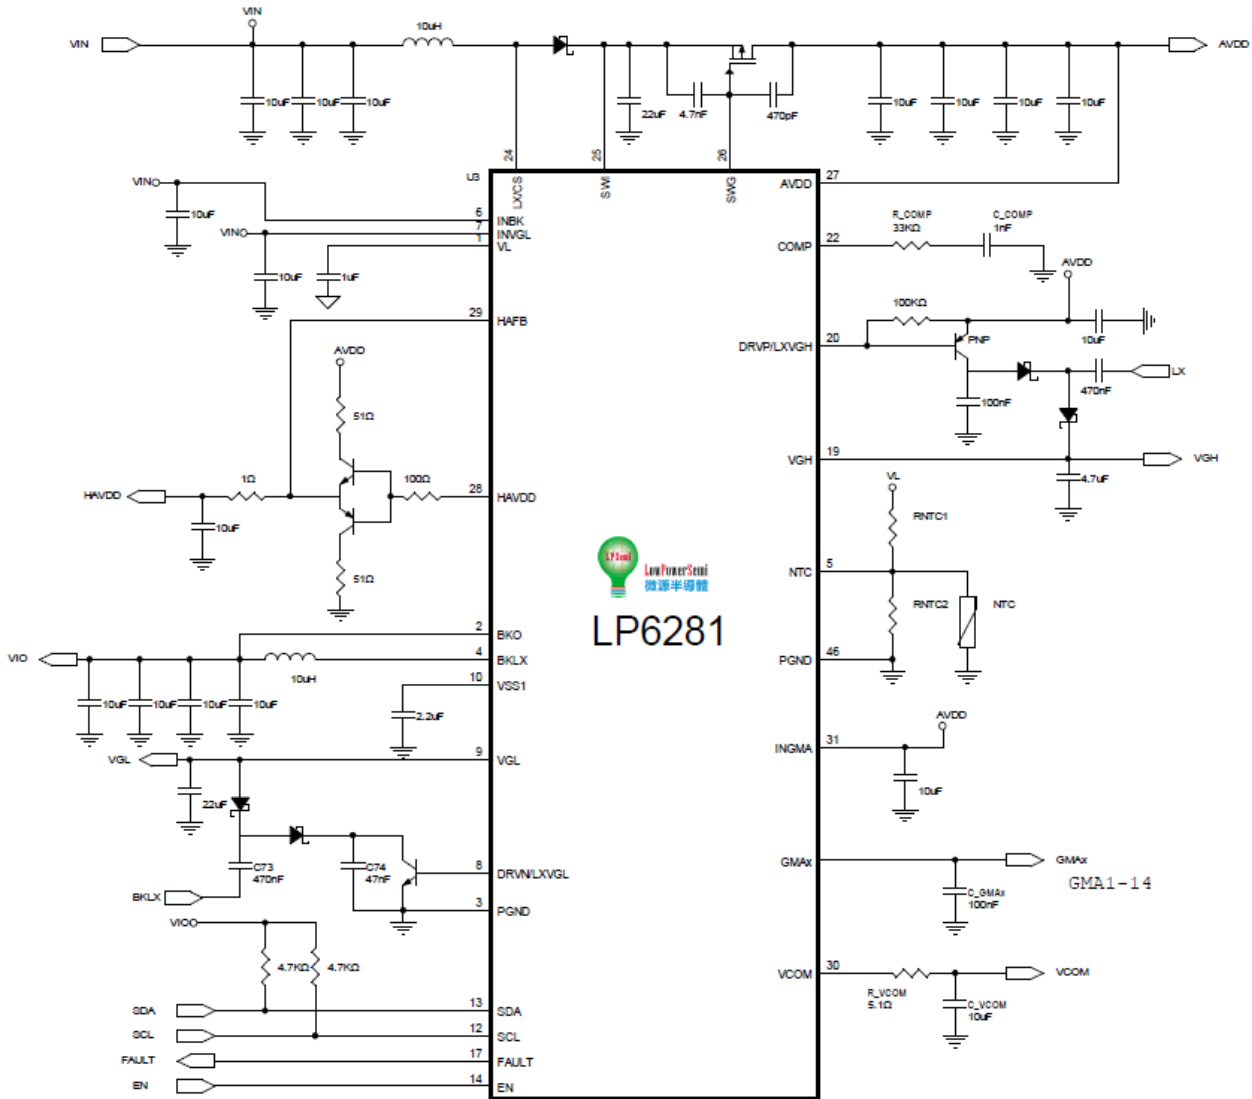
VIN
VIN
10uH
10uF 10uF 10uF
22uF 4.7nF 470pF
10uF 10uF 10uF 10uF
AVDD
U3
24 25 26 27
LXCS SWI SWG AVDD
VIN
10uF
6 INBK
VIN
7 INVGL
1 VL
10uF 1uF
R_COMP 33KΩ
C_COMP 1nF
22 COMP
AVDD
100KΩ
20 DRVP/LXVGH
PNP
10uF
LX
470nF
100nF
29 HAFB
AVDD
51Ω
HAVDD
1Ω
10uF
100Ω
28 HAVDD
51Ω
19 VGH
VGH
4.7uF
VL
RNTC1
LPSemi
LowPowerSemi
微源半導體
LP6281
5 NTC
RNTC2
NTC
2 BKO
VIO
4 BKLX
10uH
10uF 10uF 10uF 10uF
10 VSS1
2.2uF
46 PGND
AVDD
31 INGMA
10uF
VGL
9 VGL
22uF
C73 470nF
C74 47nF
8 DRVN/LXVGL
BKLX
3 PGND
GMAx
GMAx
C_GMAx 100nF
GMA1-14
VIO
4.7KΩ 4.7KΩ
30 VCOM
R_VCOM 5.1Ω
C_VCOM 10uF
VCOM
SDA
13 SDA
SCL
12 SCL
FAULT
17 FAULT
EN
14 EN